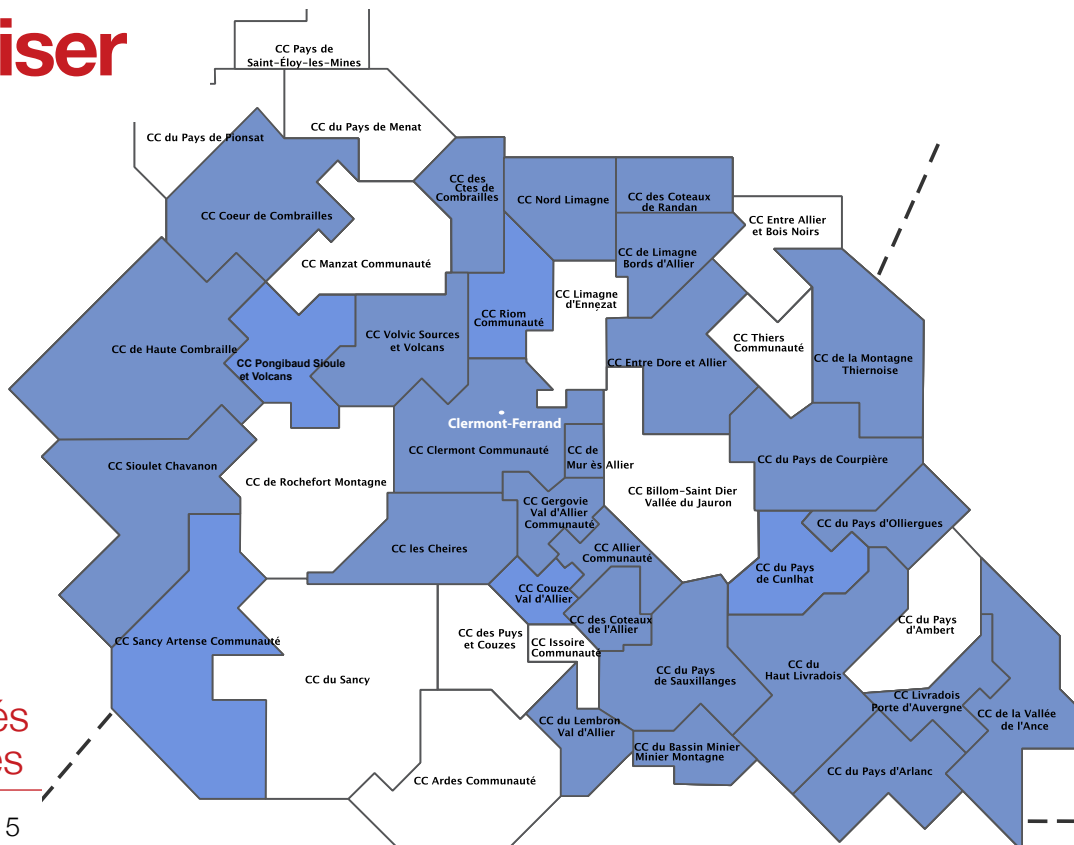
iser

CC Pays de Saint-Éloy-les-Mines

CC du Pays de Menat

CC du Pays de Pionsat

CC des Ctes de Combrailles

CC Nord Limagne

CC des Coteaux de Randan

CC Entre Allier et Bois Noirs

CC Coeur de Combrailles

CC Manzat Communauté

CC de Limagne Bords d'Allier

CC Limagne d'Ennezat

CC Riom Communauté

CC Volvic Sources et Volcans

CC Thiers Communauté

CC de Haute Combraille

CC Pongibaud Sioule et Volcans

CC Entre Dore et Allier

CC de la Montagne Thiernoise

Clermont-Ferrand

CC Clermont Communauté

CC de Mur ès Allier

CC du Pays de Courpière

CC Sioulet Chavanon

CC de Rochefort Montagne

CC Billom-Saint Dier Vallée du Jauron

CC Gergovie Val d'Allier Communauté

CC du Pays d'Olliergues

CC les Cheires

CC Allier Communauté

CC du Pays de Cunlhat

CC Couze Val d'Allier

CC des Coteaux de l'Allier

CC du Pays d'Ambert

CC Sancy Artense Communauté

CC des Puys et Couzes

CC Issoire Communauté

CC du Pays de Sauxillanges

CC du Haut Livradois

CC du Sancy

CC Livradois Porte d'Auvergne

CC de la Vallée de l'Ance

CC du Lembron Val d'Allier

CC du Bassin Minier Minier Montagne

CC Ardes Communauté

CC du Pays d'Arlanc

és
es

5